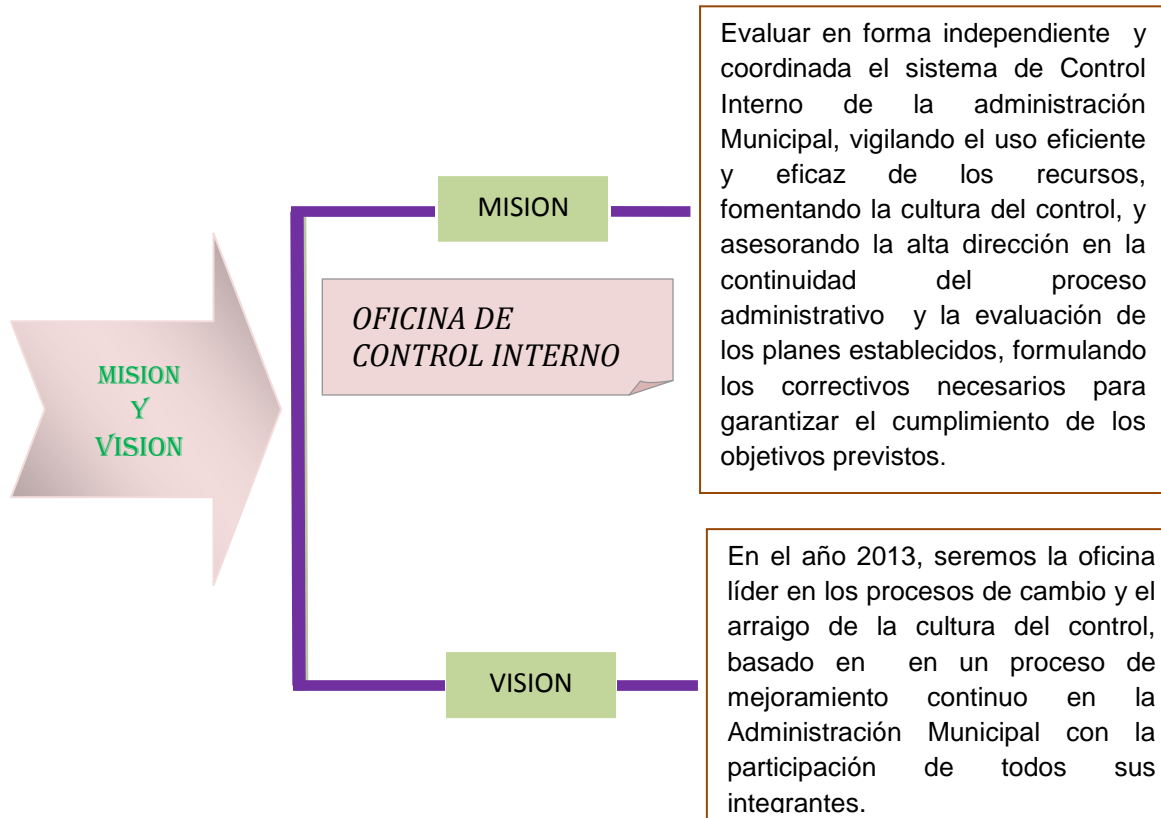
MISION
Y
VISION

MISION

OFICINA DE CONTROL INTERNO

Evaluar en forma independiente y coordinada el sistema de Control Interno de la administración Municipal, vigilando el uso eficiente y eficaz de los recursos, fomentando la cultura del control, y asesorando la alta dirección en la continuidad del proceso administrativo y la evaluación de los planes establecidos, formulando los correctivos necesarios para garantizar el cumplimiento de los objetivos previstos.

VISION

En el año 2013, seremos la oficina líder en los procesos de cambio y el arraigo de la cultura del control, basado en en un proceso de mejoramiento continuo en la Administración Municipal con la participación de todos sus integrantes.